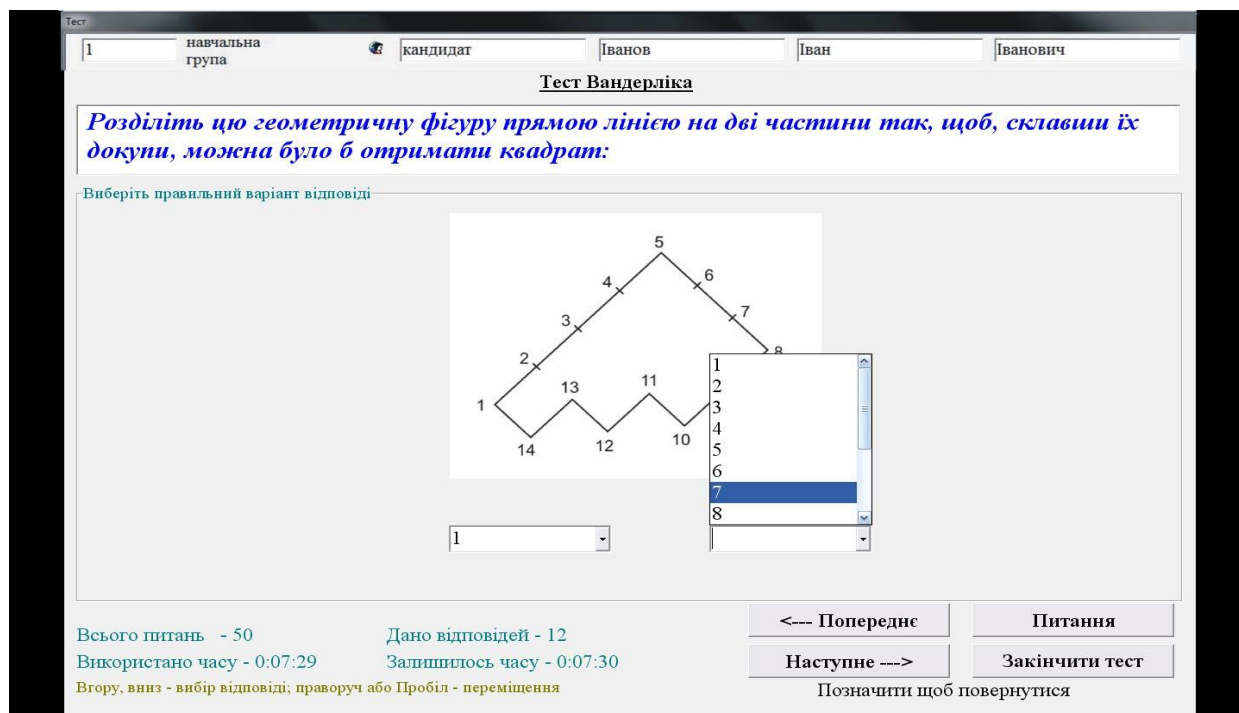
Тест

1 навчальна група кандидат Іванов Іван Іванович

Тест Вандерліка

Розділіть цю геометричну фігуру прямою лінією на дві частини так, щоб, склавши їх докупи, можна було б отримати квадрат:

Виберіть правильний варіант відповіді

5
4
6
3
7
2
8
1
13
11
14
12
10

1
2
3
4
5
6
7
8

1

Всього питань - 50
Дано відповідей - 12
Використано часу - 0:07:29
Залишилось часу - 0:07:30
Вгору, вниз - вибір відповіді; праворуч або Пробіл - переміщення

<--- Попереднє
Питання
Наступне --->
Закінчити тест
Позначити щоб повернутися